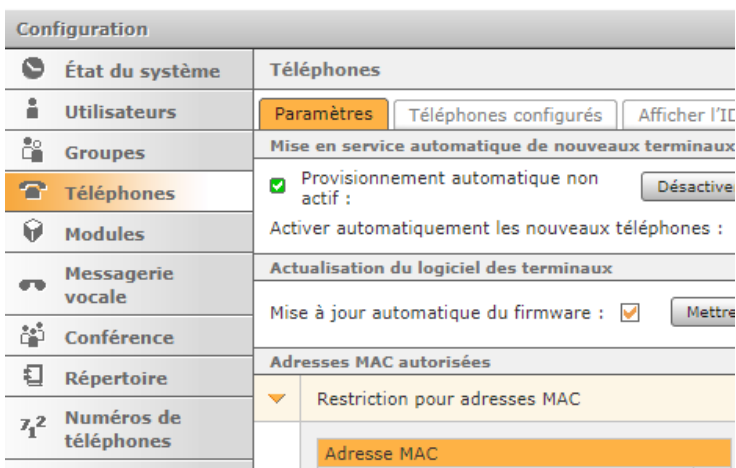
Configuration

État du système
Utilisateurs
Groupes
Téléphones
Modules
Messagerie vocale
Conférence
Répertoire
Numéros de téléphones

Téléphones

Paramètres | Téléphones configurés | Afficher l'ID

Mise en service automatique de nouveaux terminaux

Provisionnement automatique non actif :
Désactive

Activer automatiquement les nouveaux téléphones :

Actualisation du logiciel des terminaux

Mise à jour automatique du firmware :
Mettre

Adresses MAC autorisées

Restriction pour adresses MAC

Adresse MAC